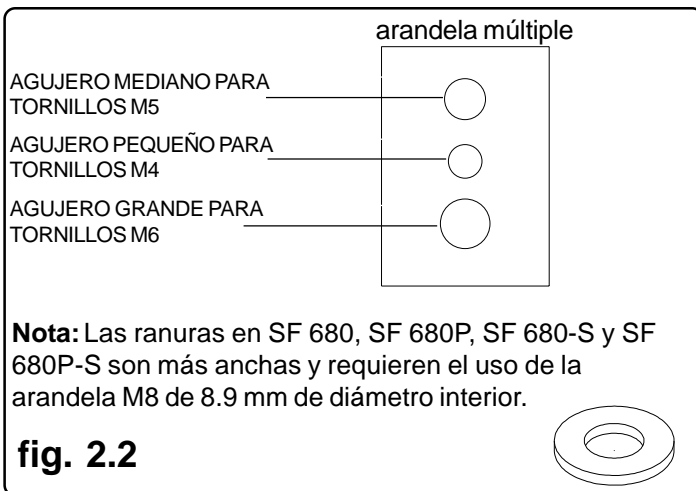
arandela múltiple

AGUJERO MEDIANO PARA TORNILLOS M5

AGUJERO PEQUEÑO PARA TORNILLOS M4

AGUJERO GRANDE PARA TORNILLOS M6

**Nota:** Las ranuras en SF 680, SF 680P, SF 680-S y SF 680P-S son más anchas y requieren el uso de la arandela M8 de 8.9 mm de diámetro interior.

fig. 2.2